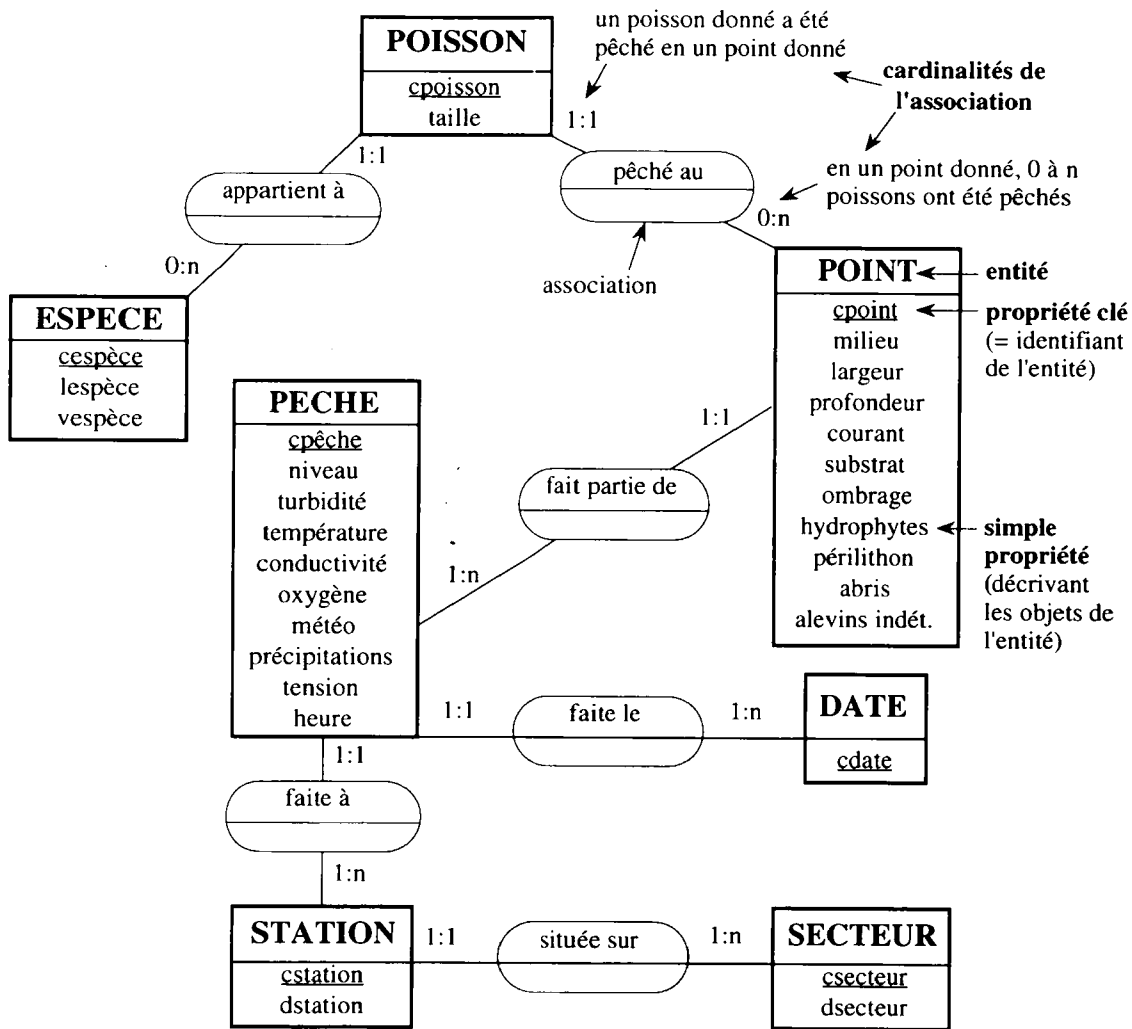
un poisson donné a été pêché en un point donné

POISSON
cpoisson
taille

cardinalités de l'association

1:1

1:1

pêché au

en un point donné, 0 à n poissons ont été pêchés

appartient à

0:n

0:n

association

POINT

entité

ESPECE
cespèce
lespèce
vespèce

cpoint
milieu
largeur
profondeur
courant
substrat
ombrage
hydrophytes
périlithon
abris
alevins indét.

propriété clé (= identifiant de l'entité)

PECHE
cpêche
niveau
turbidité
température
conductivité
oxygène
météo
précipitations
tension
heure

1:1

fait partie de

1:n

simple propriété (décrivant les objets de l'entité)

1:1

faite le

1:n

DATE
cdate

1:1

faite à

1:n

STATION
cstation
dstation

1:1

située sur

1:n

SECTEUR
csecteur
dsecteur